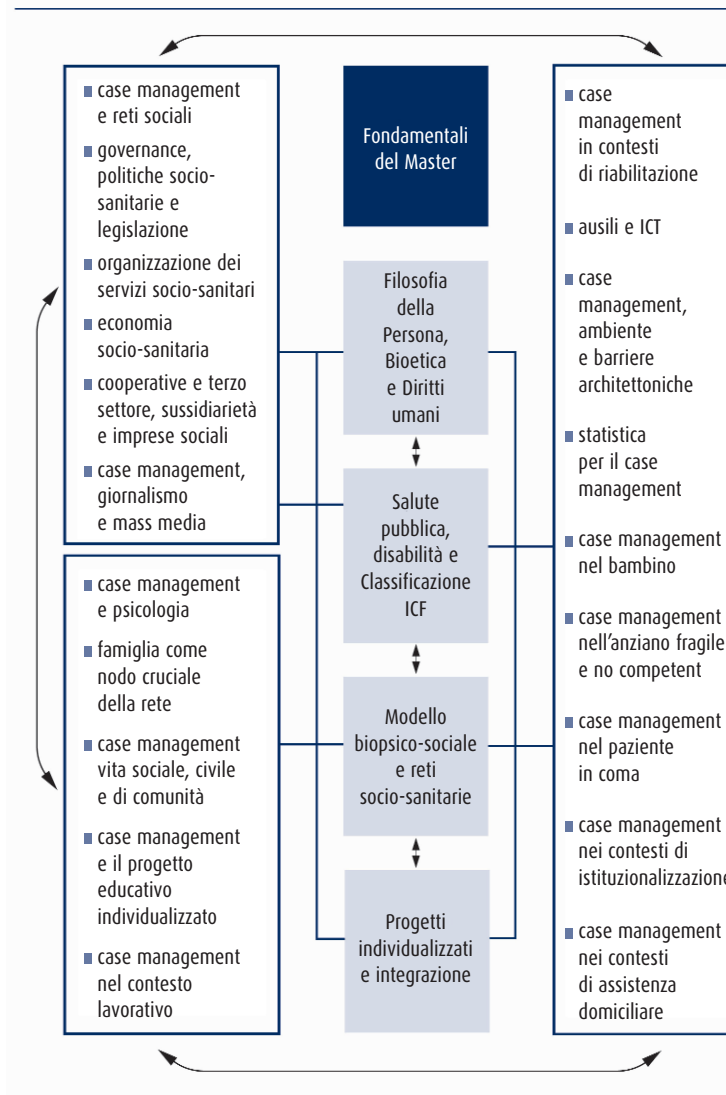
case management e reti sociali

governance, politiche socio-sanitarie e legislazione

organizzazione dei servizi socio-sanitari

economia socio-sanitaria

cooperative e terzo settore, sussidiarietà e imprese sociali

case management, giornalismo e mass media

case management e psicologia

famiglia come nodo cruciale della rete

case management vita sociale, civile e di comunità

case management e il progetto educativo individualizzato

case management nel contesto lavorativo

Fondamentali del Master

Filosofia della Persona, Bioetica e Diritti umani

Salute pubblica, disabilità e Classificazione ICF

Modello biopsico-sociale e reti socio-sanitarie

Progetti individualizzati e integrazione

case management in contesti di riabilitazione

ausili e ICT

case management, ambiente e barriere architettoniche

statistica per il case management

case management nel bambino

case management nell'anziano fragile e no competent

case management nel paziente in coma

case management nei contesti di istituzionalizzazione

case management nei contesti di assistenza domiciliare